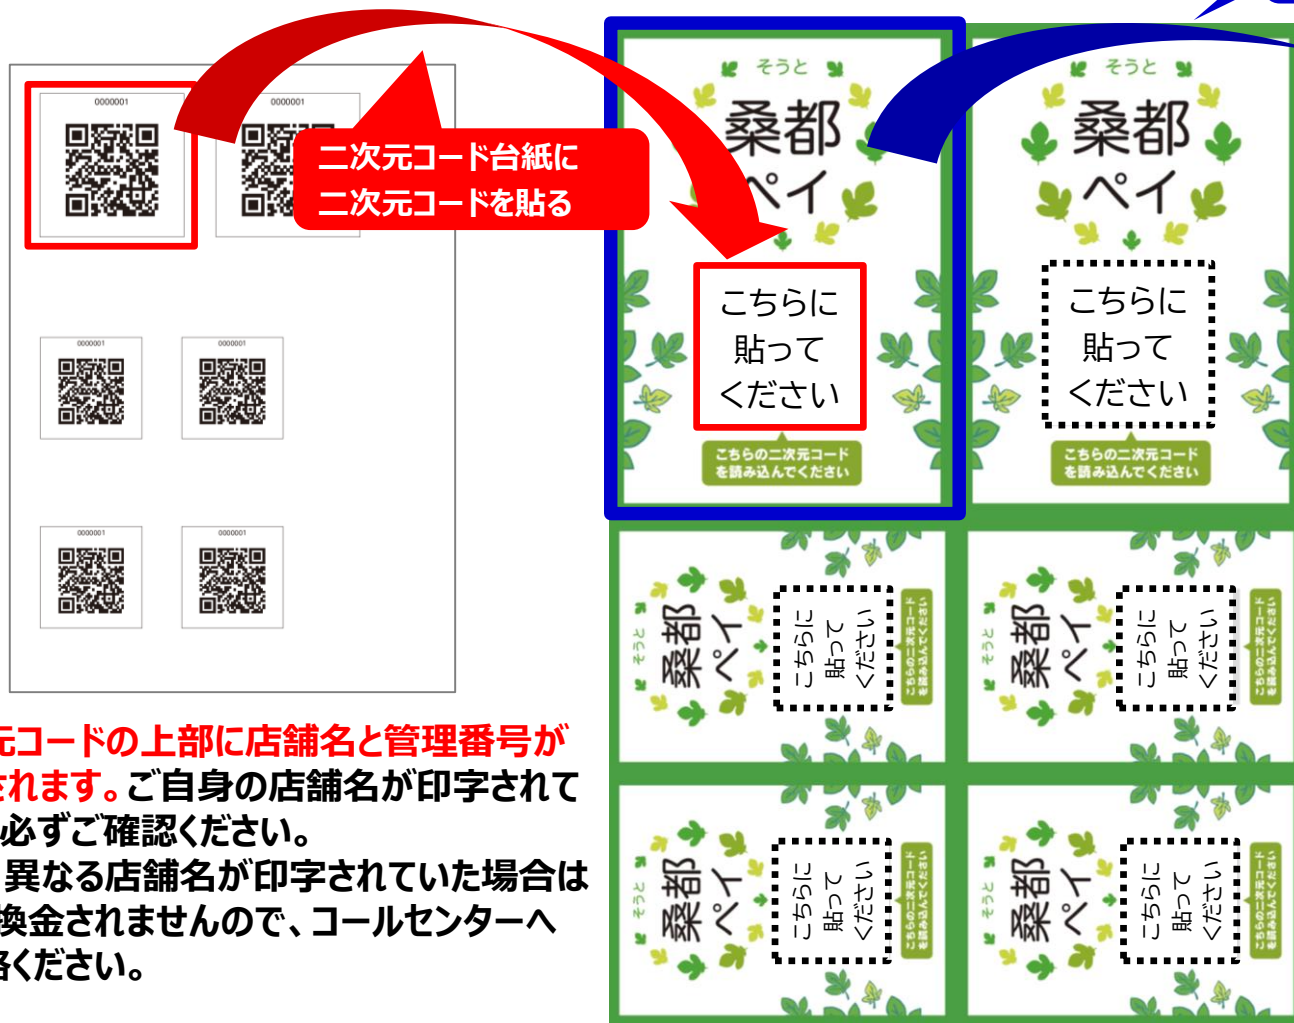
0000001

0000001

二次元コード台紙に
二次元コードを貼る

0000001

0000001

0000001

0000001

元コードの上部に店舗名と管理番号がされます。ご自身の店舗名が印字されて必ずご確認ください。
異なる店舗名が印字されていた場合は換金されませんので、コールセンターへ絡ください。

そうと
桑都
ペイ
こちらに
貼って
ください
こちらの二次元コード
を読み込んでください

そうと
桑都
ペイ
こちらに
貼って
ください
こちらの二次元コード
を読み込んでください

そうと
桑都
ペイ
こちらに
貼って
ください
こちらの二次元コード
を読み込んでください

そうと
桑都
ペイ
こちらに
貼って
ください
こちらの二次元コード
を読み込んでください

そうと
桑都
ペイ
こちらに
貼って
ください
こちらの二次元コード
を読み込んでください

そうと
桑都
ペイ
こちらに
貼って
ください
こちらの二次元コード
を読み込んでください